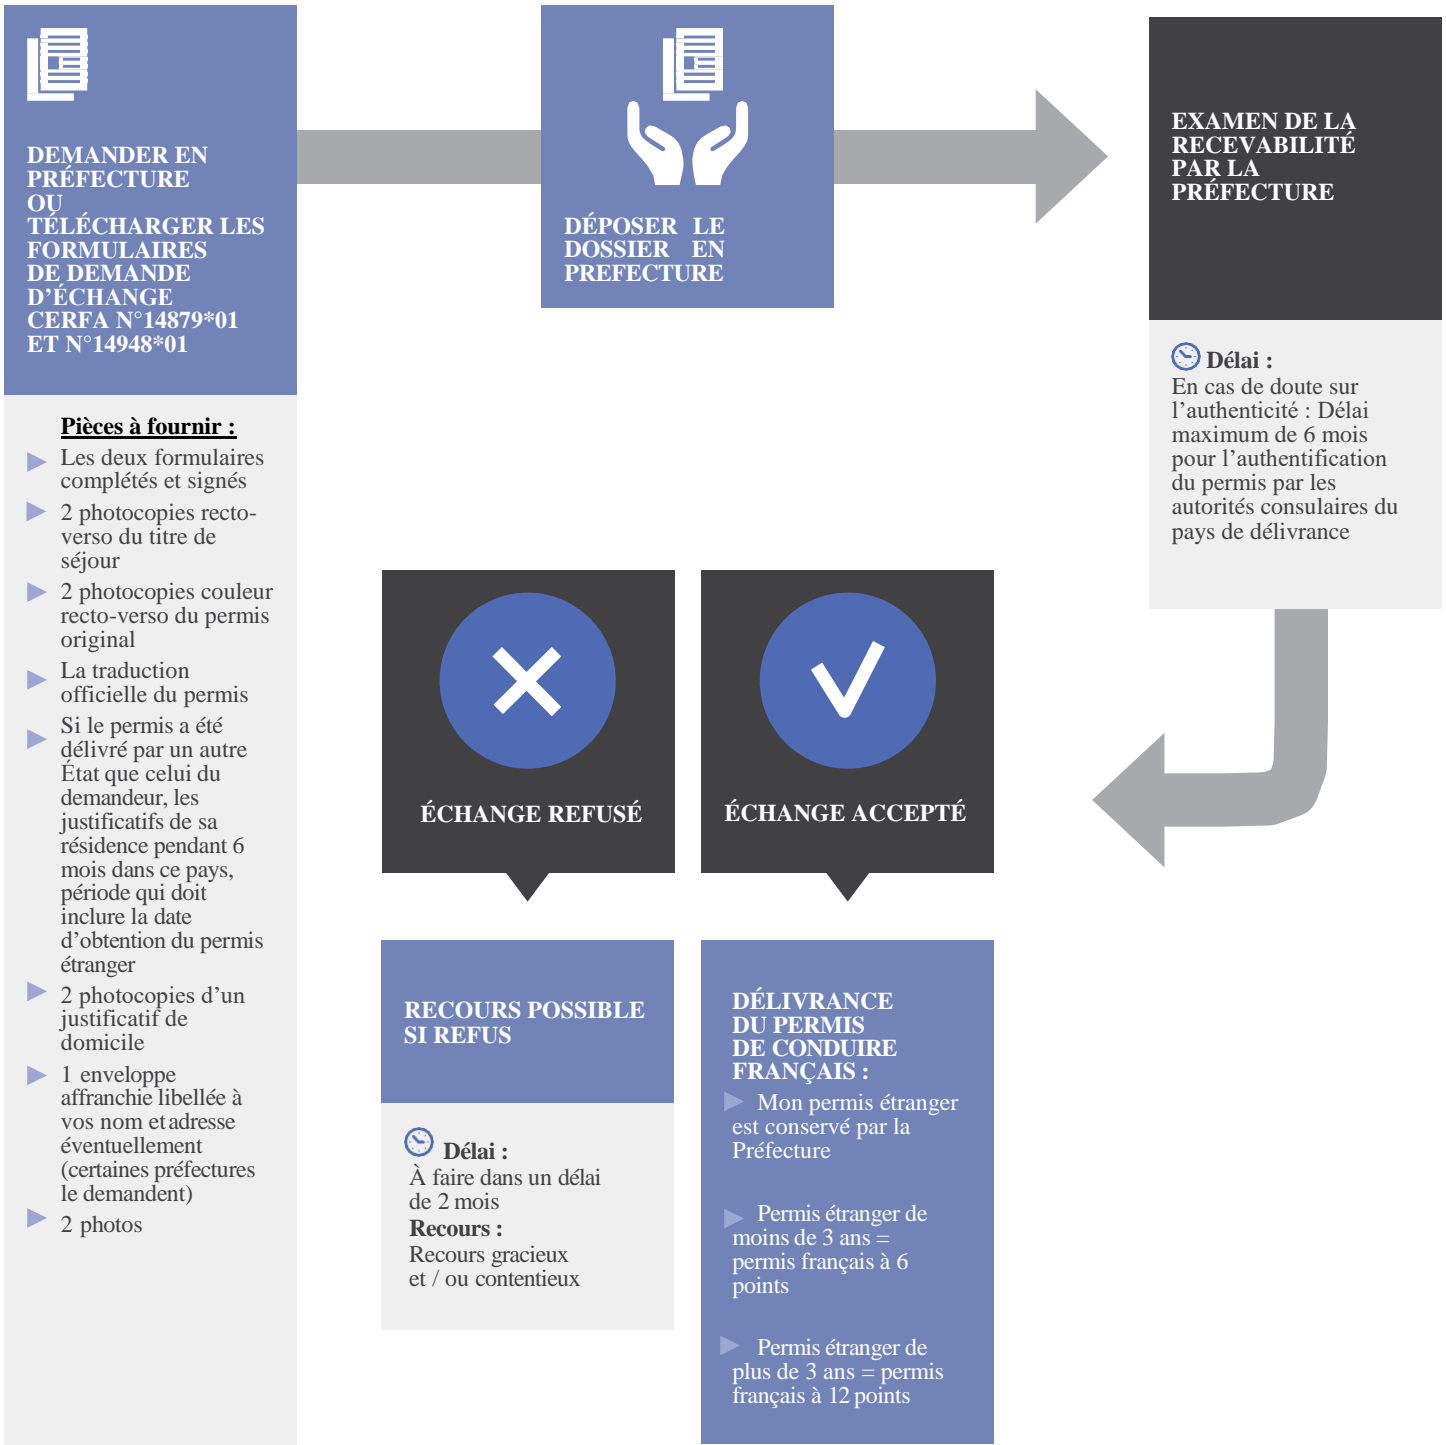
DEMANDER EN PRÉFECTURE
OU
TÉLÉCHARGER LES FORMULAIRES DE DEMANDE D'ÉCHANGE CERFA N°14879*01 ET N°14948*01

Pièces à fournir :
Les deux formulaires complétés et signés
2 photocopies recto-verso du titre de séjour
2 photocopies couleur recto-verso du permis original
La traduction officielle du permis
Si le permis a été délivré par un autre État que celui du demandeur, les justificatifs de sa résidence pendant 6 mois dans ce pays, période qui doit inclure la date d'obtention du permis étranger
2 photocopies d'un justificatif de domicile
1 enveloppe affranchie libellée à vos nom et adresse éventuellement (certaines préfectures le demandent)
2 photos

DÉPOSER LE DOSSIER EN PREFECTURE

EXAMEN DE LA RECEVABILITÉ PAR LA PRÉFECTURE

Délai :
En cas de doute sur l'authenticité : Délai maximum de 6 mois pour l'authentification du permis par les autorités consulaires du pays de délivrance

ÉCHANGE REFUSÉ

ÉCHANGE ACCEPTÉ

RECOURS POSSIBLE SI REFUS

Délai :
À faire dans un délai de 2 mois
Recours :
Recours gracieux et / ou contentieux

DÉLIVRANCE DU PERMIS DE CONDUIRE FRANÇAIS :
Mon permis étranger est conservé par la Préfecture
Permis étranger de moins de 3 ans = permis français à 6 points
Permis étranger de plus de 3 ans = permis français à 12 points